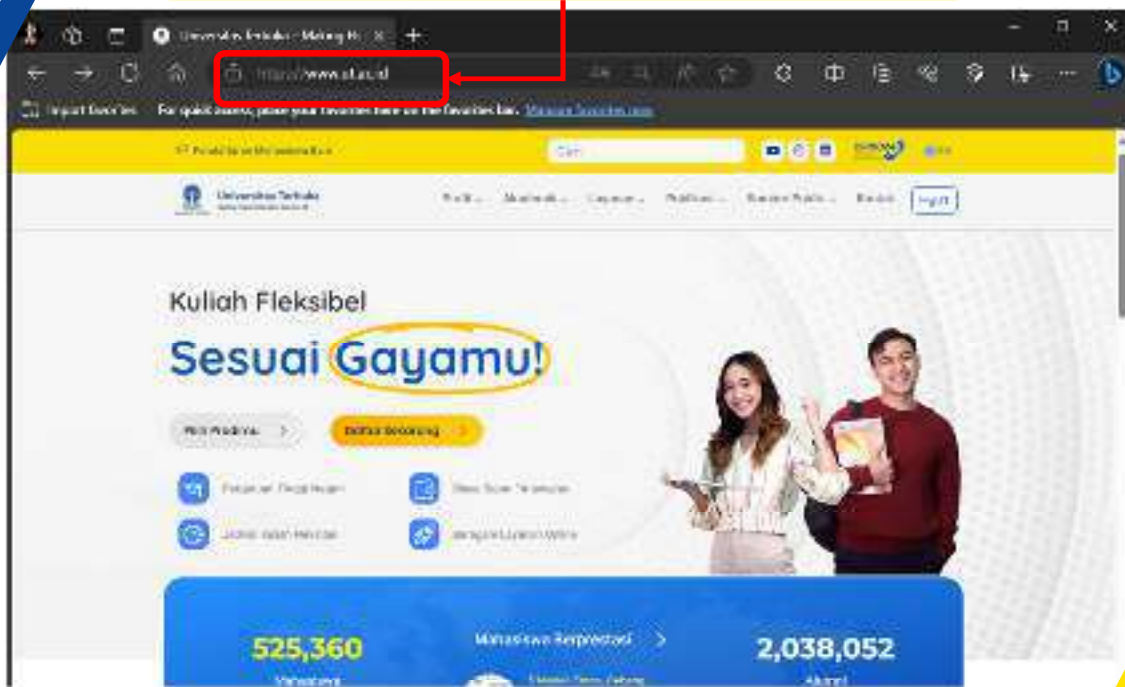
Universitas Terbuka - Making H...

https://www.ut.ac.id

Import favorites

For quick access, place your favorites here on the favorites bar. Manage favorites now

Cari

Universitas Terbuka

Login

Kuliah Fleksibel

Sesuai Gayamu!

Pilih Prodimu

Daftar Sekarang

Mahasiswa Berprestasi

525,360

2,038,052

Mahasiswa

Alumni